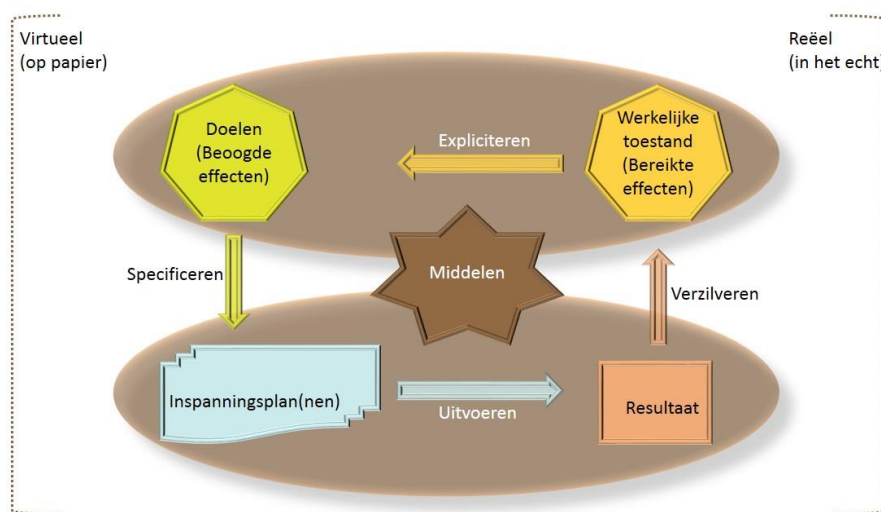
Virtueel
(op papier)

Reëel
(in het echt

Doelen
(Beoogde
effecten)

Expliciteren

Werkelijke
toestand
(Bereikte
effecten)

Specificeren

Middelen

Verzilveren

Inspanningsplan(nen)

Uitvoeren

Resultaat